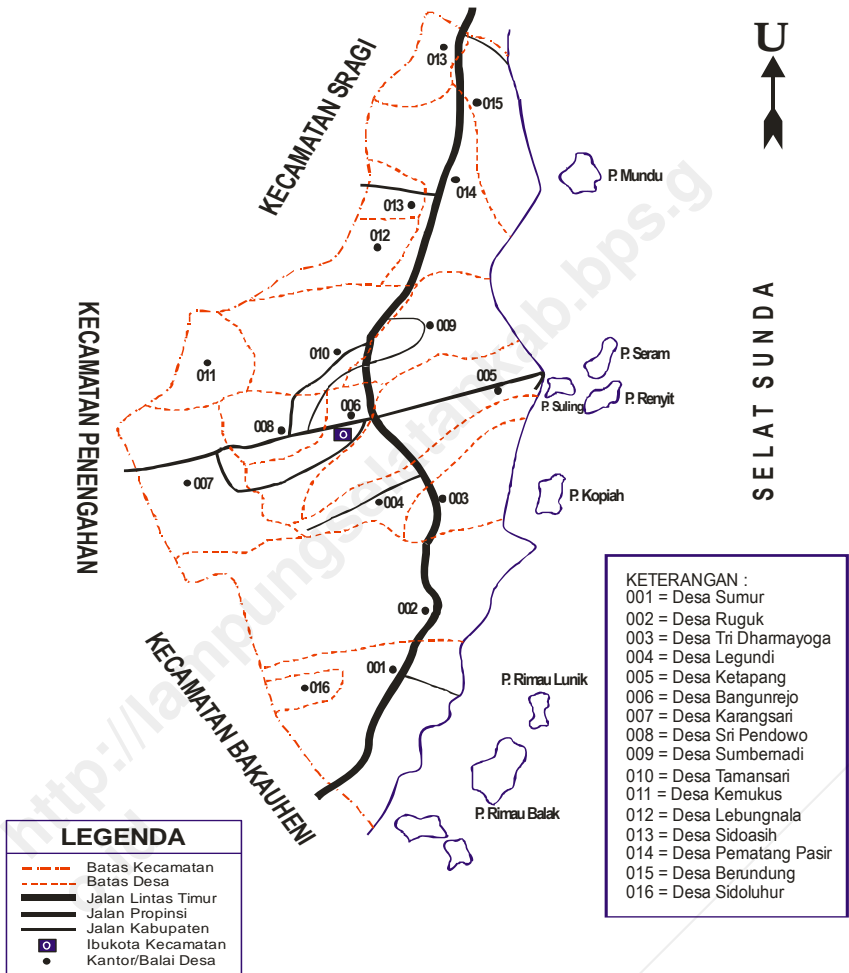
U

KECAMATAN SRAGI

013
015
014
013
012
009
010
011
005
006
008
007
004
003
002
001
016

P. Mundu
P. Seram
P. Renyit
P. Suling
P. Kopiah
P. Rimau Lunik
P. Rimau Balak

SELAT SUNDA

KECAMATAN PENENGAHAN

KECAMATAN BAKAUHENI

KETERANGAN :
001 = Desa Sumur
002 = Desa Ruguk
003 = Desa Tri Dharmayoga
004 = Desa Legundi
005 = Desa Ketapang
006 = Desa Bangunrejo
007 = Desa Karangsari
008 = Desa Sri Pendowo
009 = Desa Sumbernadi
010 = Desa Tamansari
011 = Desa Kemukus
012 = Desa Lebungnala
013 = Desa Sidoasih
014 = Desa Pematang Pasir
015 = Desa Berundung
016 = Desa Sidoluhur

LEGENDA
Batas Kecamatan
Batas Desa
Jalan Lintas Timur
Jalan Propinsi
Jalan Kabupaten
Ibukota Kecamatan
Kantor/Balai Desa

http://lampungselatankab.bps.go.id